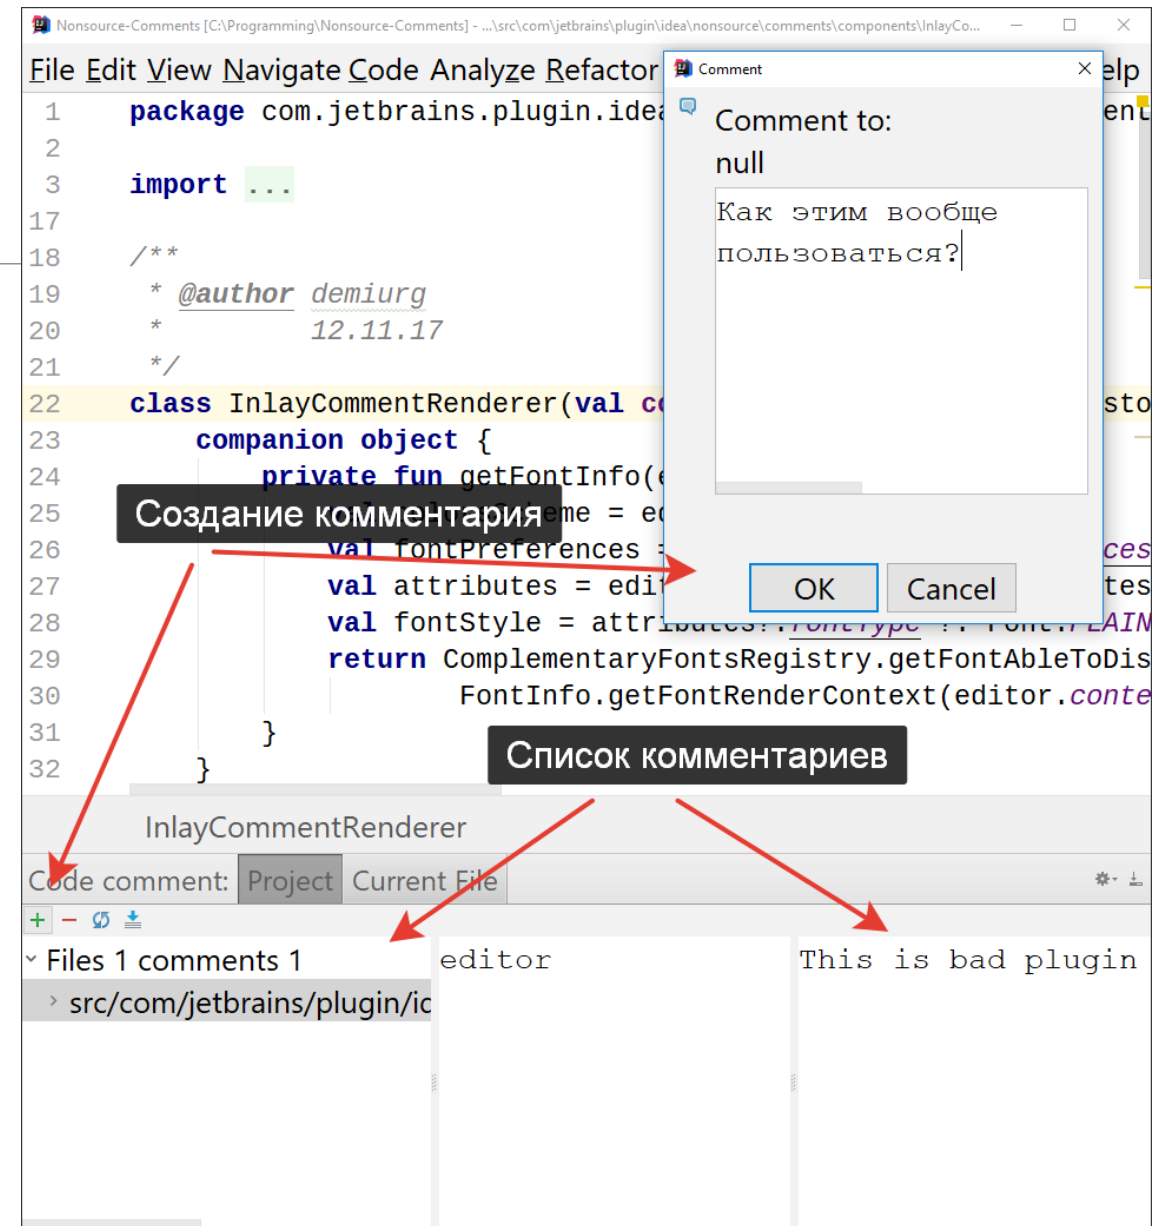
Nonsource-Comments [C:\Programming\Nonsource-Comments] - ...\src\com\jetbrains\plugin\idea\nonsource\comments\components\InlayCo...

File Edit View Navigate Code Analyze Refactor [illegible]elp

1 package com.jetbrains.plugin.idea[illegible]ent
2
3 import ...
17
18 /**
19 * @author demiurg
20 * 12.11.17
21 */
22 class InlayCommentRenderer(val c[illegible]sto
23 companion object {
24 private fun getFontInfo([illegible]
25 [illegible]me = e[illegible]
26 val fontPreferences =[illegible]ces
27 val attributes = edi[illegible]tes
28 val fontStyle = attr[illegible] Font.PLAIN
29 return ComplementaryFontsRegistry.getFontAbleToDis
30 FontInfo.getFontRenderContext(editor.conte
31 }
32 }

Comment

Comment to:
null

Как этим вообще пользоваться?

OK Cancel

Создание комментария

Список комментариев

InlayCommentRenderer

Code comment: Project Current File

Files 1 comments 1
src/com/jetbrains/plugin/ic

editor

This is bad plugin